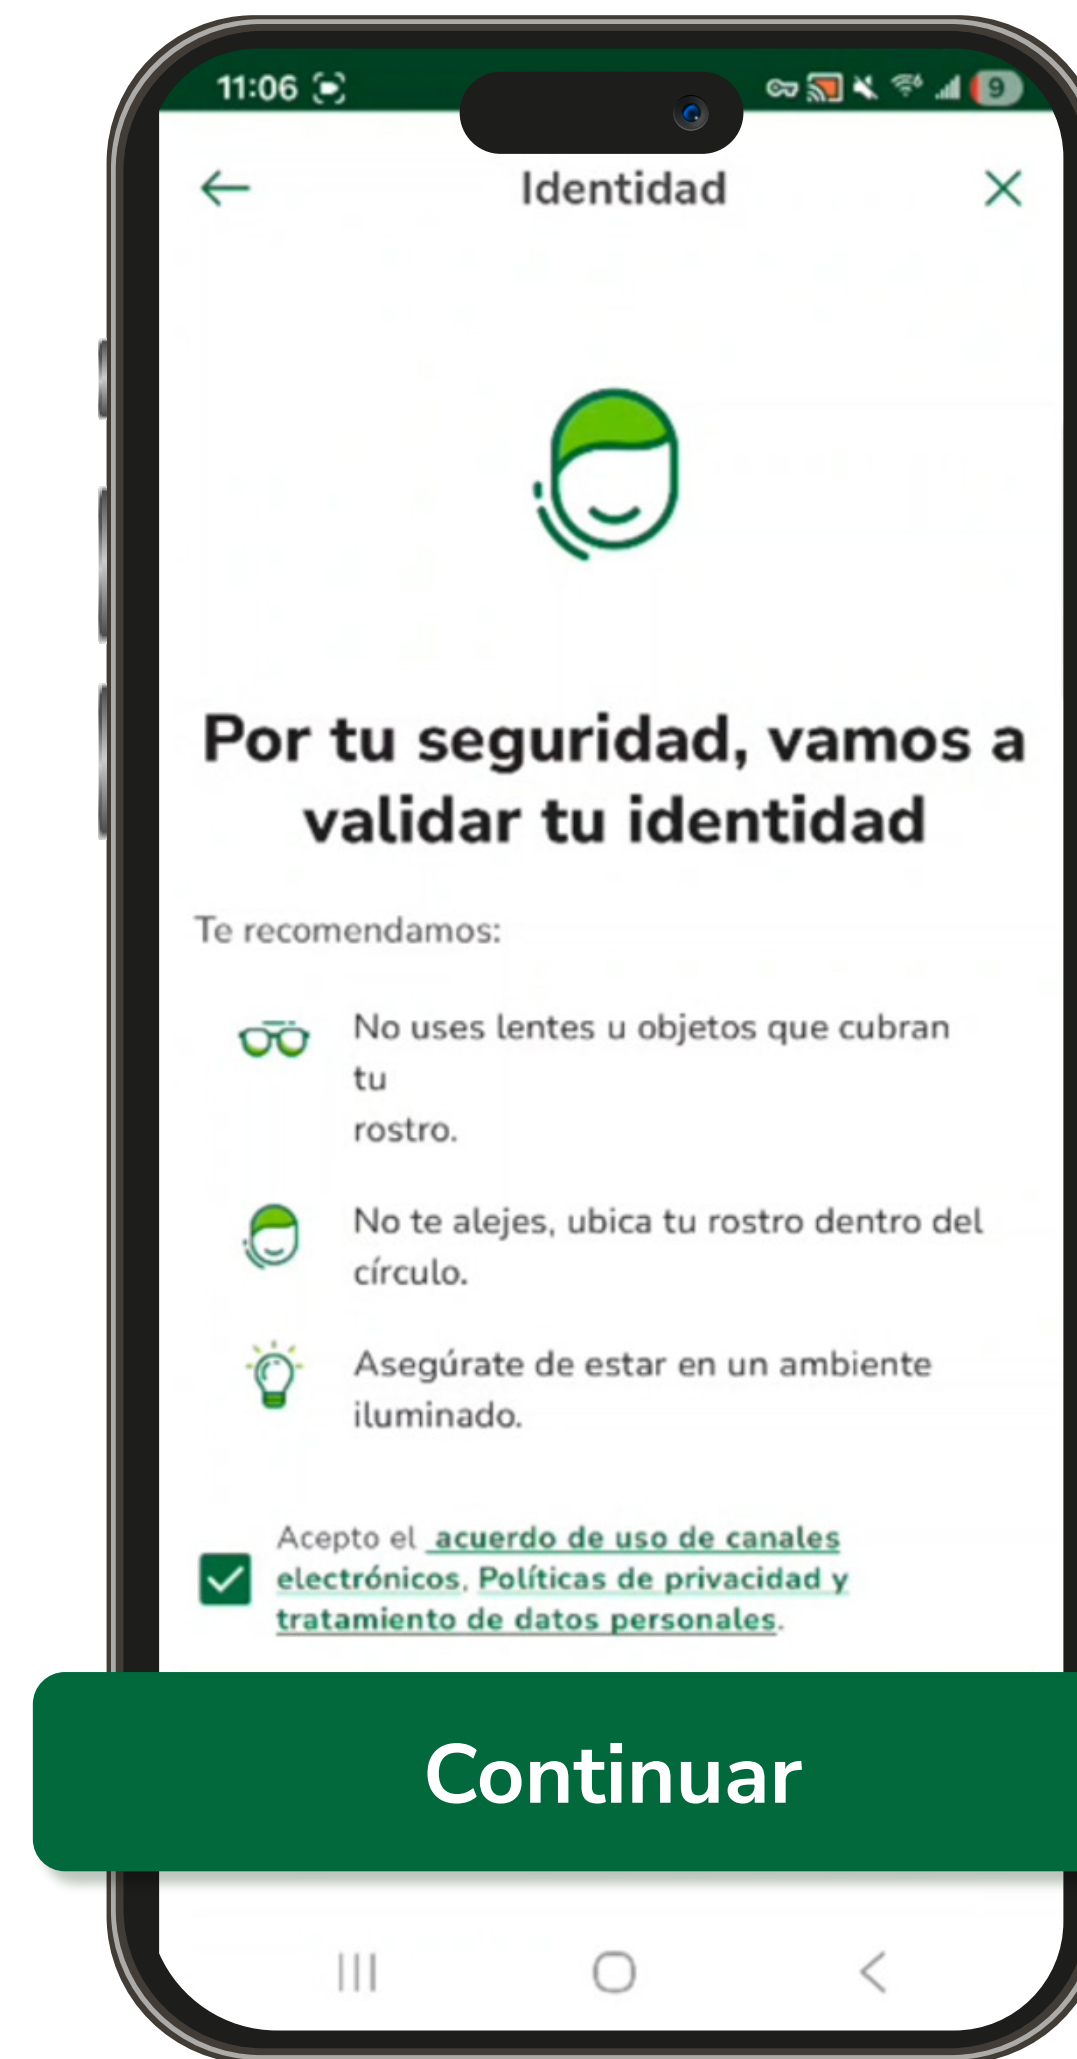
11:06

9

Identidad

Por tu seguridad, vamos a validar tu identidad

Te recomendamos:

No uses lentes u objetos que cubran tu rostro.

No te alejes, ubica tu rostro dentro del círculo.

Asegúrate de estar en un ambiente iluminado.

Acepto el acuerdo de uso de canales electrónicos, Políticas de privacidad y tratamiento de datos personales.

Continuar